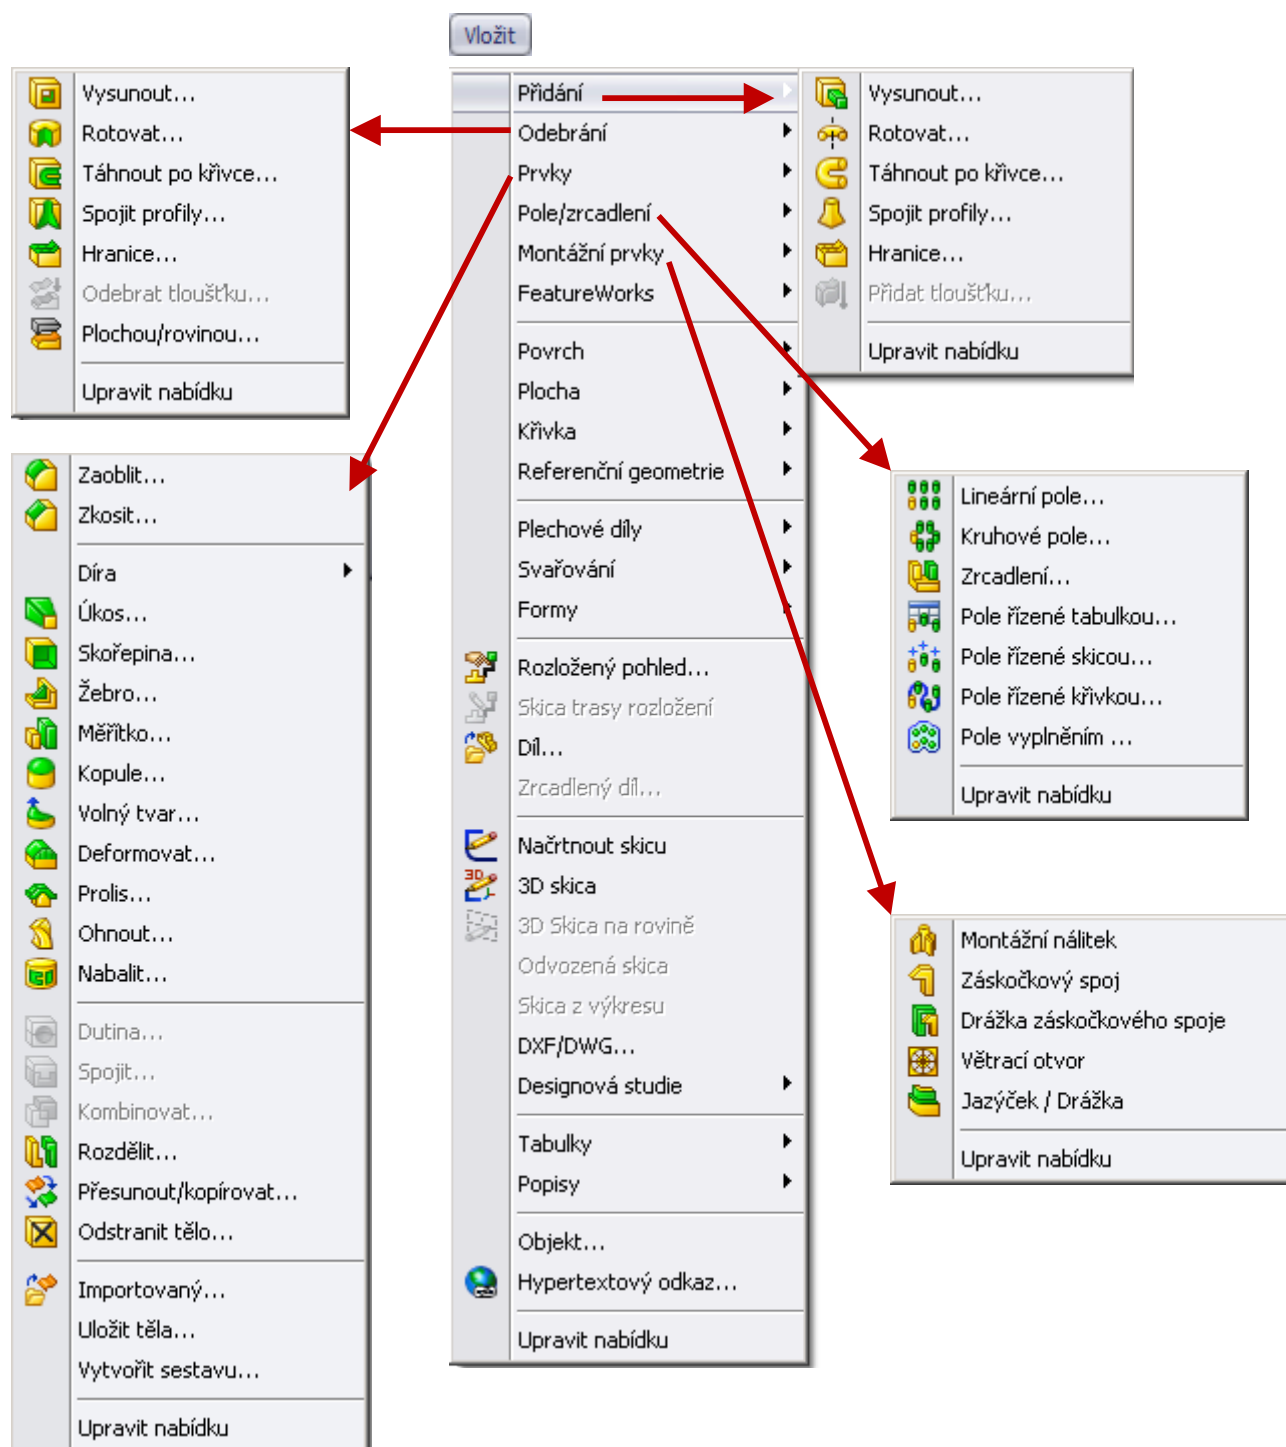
Vložit

Přidání
Odebrání
Prvky
Pole/zrcadlení
Montážní prvky
FeatureWorks

Povrch
Plocha
Křivka
Referenční geometrie

Plechové díly
Svařování
Formy

Rozložený pohled...
Skica trasy rozložení
Díl...
Zrcadlený díl...

Načrtnout skicu
3D skica
3D Skica na rovině
Odvozená skica
Skica z výkresu
DXF/DWG...
Designová studie

Tabulky
Popisy

Objekt...
Hypertextový odkaz...

Upravit nabídku

Vysunout...
Rotovat...
Táhnout po křivce...
Spojit profily...
Hranice...
Přidat tloušťku...

Upravit nabídku

Vysunout...
Rotovat...
Táhnout po křivce...
Spojit profily...
Hranice...
Odebrat tloušťku...
Plochou/rovinou...

Upravit nabídku

Zaoblit...
Zkosit...

Díra
Úkos...
Skořepina...
Žebro...
Měřítko...
Kopule...
Volný tvar...
Deformovat...
Prolis...
Ohnout...
Nabalit...

Dutina...
Spojit...
Kombinovat...
Rozdělit...
Přesunout/kopírovat...
Odstranit tělo...

Importovaný...
Uložit těla...
Vytvořit sestavu...

Upravit nabídku

Lineární pole...
Kruhové pole...
Zrcadlení...
Pole řízené tabulkou...
Pole řízené skicou...
Pole řízené křivkou...
Pole vyplněním ...

Upravit nabídku

Montážní nálitek
Záskočkový spoj
Drážka záskočkového spoje
Větrací otvor
Jazýček / Drážka

Upravit nabídku